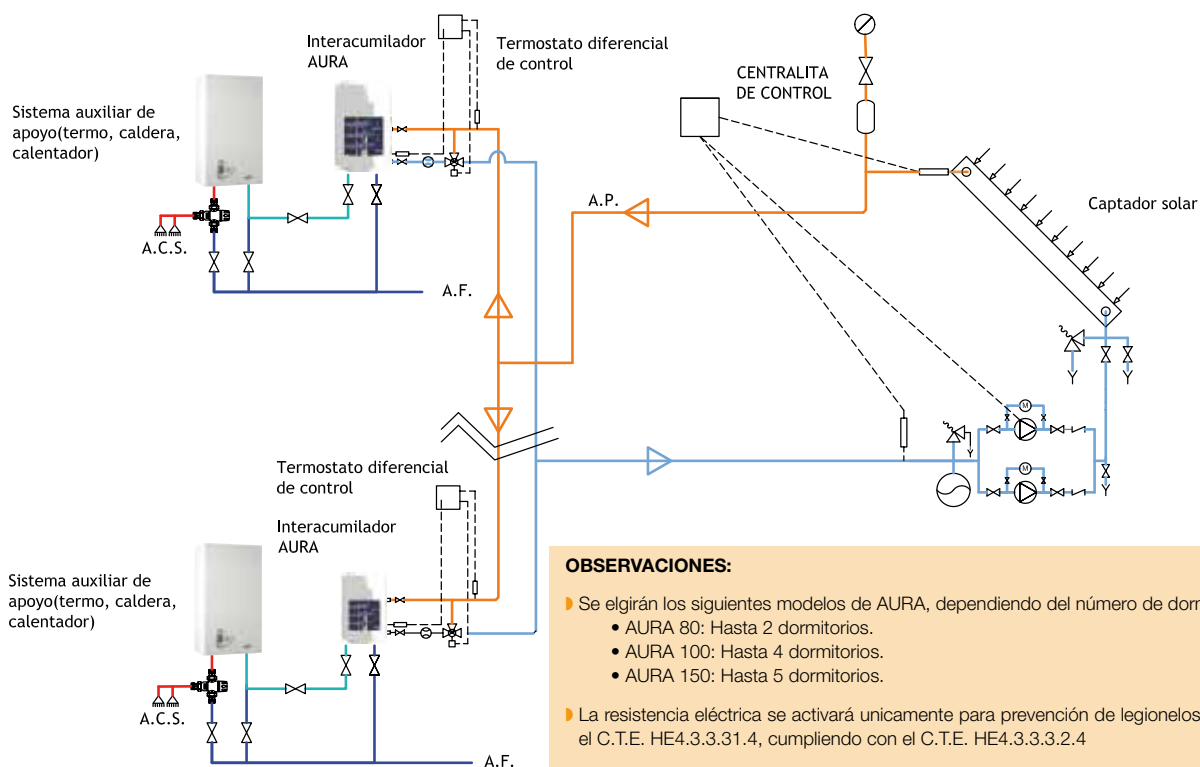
Interacumulador AURA

Termostato diferencial de control

Sistema auxiliar de apoyo(termo, caldera, calentador)

A.C.S.

A.F.

CENTRALITA DE CONTROL

A.P.

Captador solar

Termostato diferencial de control

Interacumulador AURA

Sistema auxiliar de apoyo(termo, caldera, calentador)

A.C.S.

A.F.

M

M

OBSERVACIONES:

Se elgirán los siguientes modelos de AURA, dependiendo del número de dorm
• AURA 80: Hasta 2 dormitorios.
• AURA 100: Hasta 4 dormitorios.
• AURA 150: Hasta 5 dormitorios.

La resistencia eléctrica se activará unicamente para prevención de legionelos el C.T.E. HE4.3.3.31.4, cumpliendo con el C.T.E. HE4.3.3.3.2.4